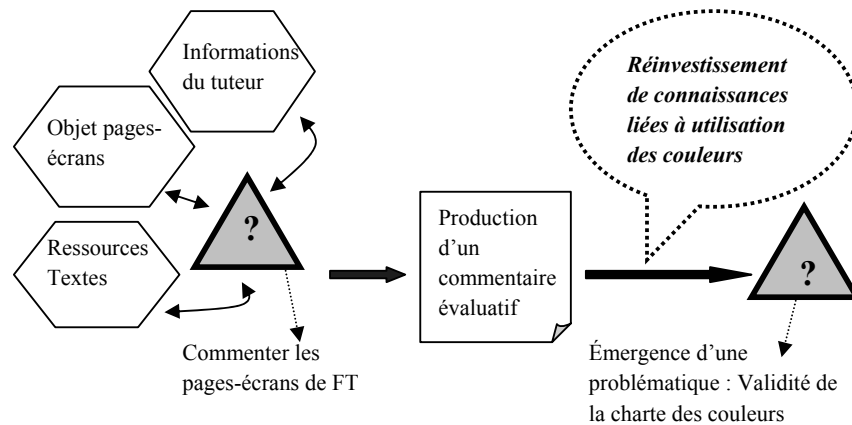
Informations du tuteur

Objet pages-écrans

Ressources Textes

?

Commenter les pages-écrans de FT

Production d'un commentaire évaluatif

Réinvestissement de connaissances liées à utilisation des couleurs

?

Émergence d'une problématique : Validité de la charte des couleurs